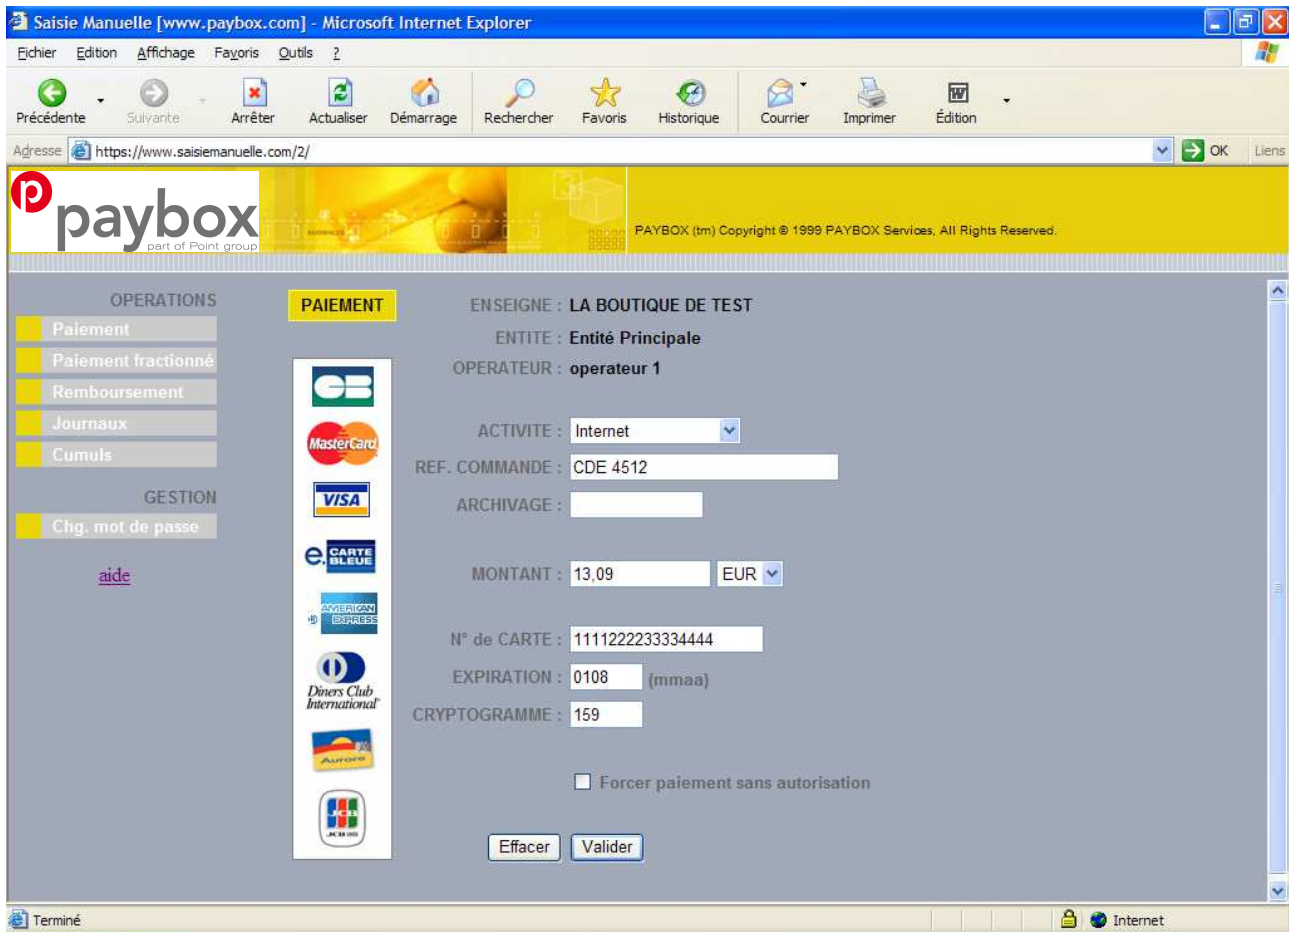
Saisie Manuelle [www.paybox.com] - Microsoft Internet Explorer

Fichier Edition Affichage Favoris Outils ?

Précédente Suivante Arrêter Actualiser Démarrage Rechercher Favoris Historique Courrier Imprimer Édition

Adresse https://www.saisiemanuelle.com/2/ OK Liens

paybox part of Point group

PAYBOX (tm) Copyright © 1999 PAYBOX Services, All Rights Reserved.

OPERATIONS
Paiement
Paiement fractionné
Remboursement
Journaux
Cumuls

GESTION
Chg. mot de passe

aide

PAIEMENT

CB
MasterCard
VISA
e. CARTE BLEUE
AMERICAN EXPRESS
Diners Club International
Aurore
JCB

ENSEIGNE : LA BOUTIQUE DE TEST
ENTITE : Entité Principale
OPERATEUR : operateur 1

ACTIVITE : Internet
REF. COMMANDE : CDE 4512
ARCHIVAGE :

MONTANT : 13,09 EUR

N° de CARTE : 1111222233334444
EXPIRATION : 0108 (mmaa)
CRYPTOGRAMME : 159

Forcer paiement sans autorisation

Effacer Valider

Terminé Internet